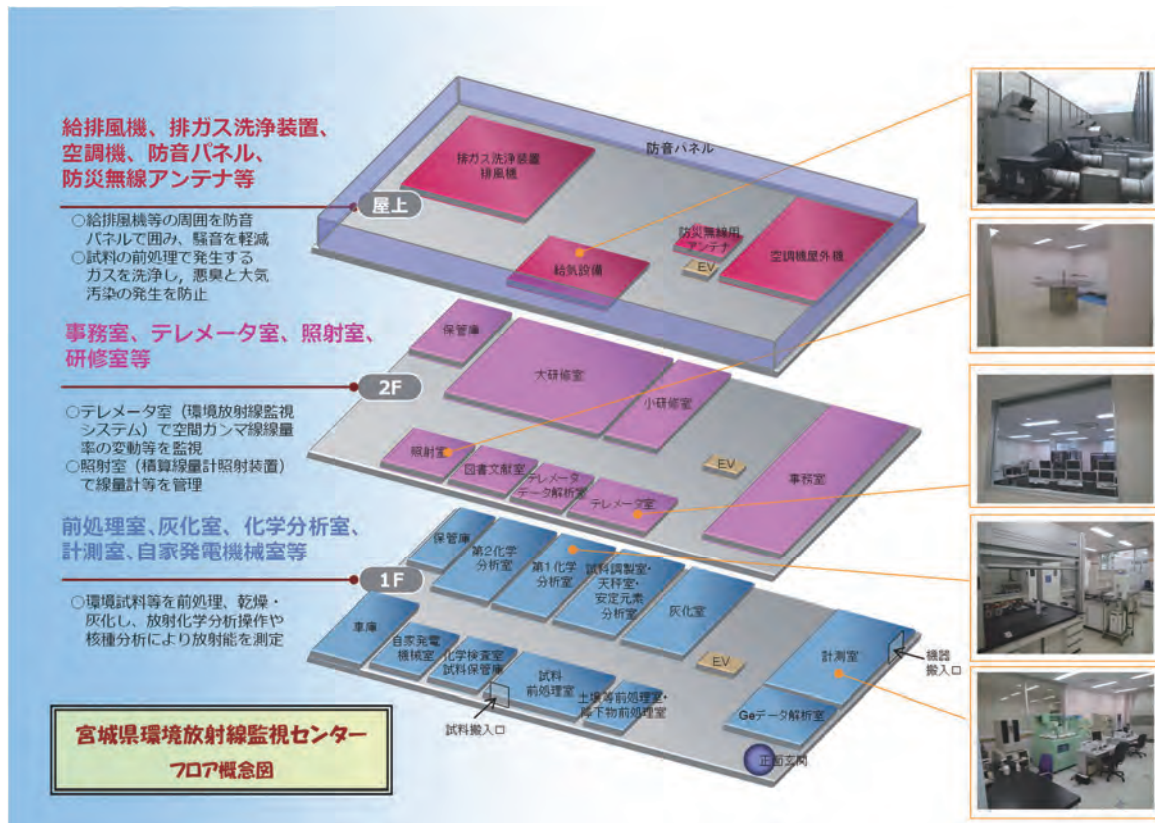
給排風機、排ガス洗浄装置、空調機、防音パネル、防災無線アンテナ等

屋上

○給排風機等の周囲を防音パネルで囲み、騒音を軽減
○試料の前処理で発生するガスを洗浄し、悪臭と大気汚染の発生を防止

防音パネル
排ガス洗浄装置 排風機
給気設備
防災無線用アンテナ
EV
空調機屋外機

事務室、テレメータ室、照射室、研修室等

2F

○テレメータ室（環境放射線監視システム）で空間ガンマ線線量率の変動等を監視
○照射室（積算線量計照射装置）で線量計等を管理

保管庫
大研修室
小研修室
照射室
図書文献室
テレメータデータ解析室
テレメータ室
EV
事務室

前処理室、灰化室、化学分析室、計測室、自家発電機械室等

1F

○環境試料等を前処理、乾燥・灰化し、放射化学分析操作や核種分析により放射能を測定

保管庫
第2化学分析室
第1化学分析室
試料調製室・天秤室・安定元素分析室
灰化室
車庫
自家発電機械室
化学検査室 試料保管庫
試料前処理室
土壌等前処理室・降下物前処理室
EV
計測室
機器搬入口
Geデータ解析室
試料搬入口
正面玄関

宮城県環境放射線監視センター
フロア概念図